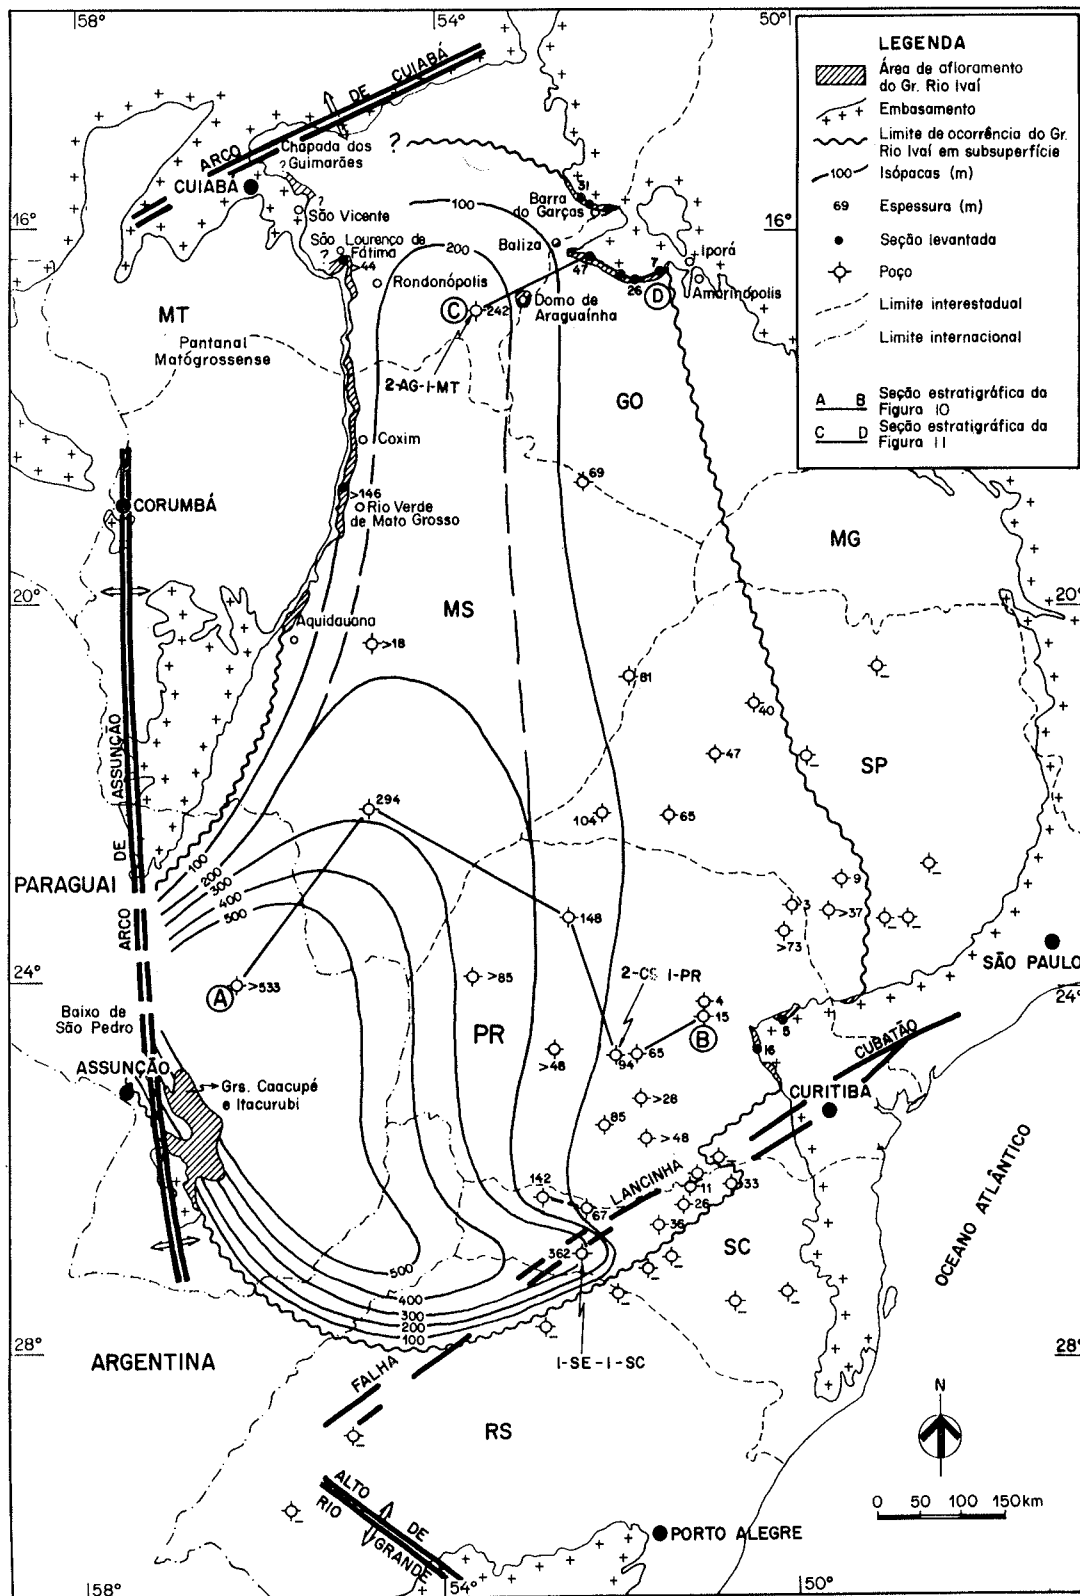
58° 54° 50°

LEGENDA
Área de afloramento do Gr. Rio Ivaí
Embasamento
Limite de ocorrência do Gr. Rio Ivaí em subsuperfície
100 Isópacas (m)
69 Espessura (m)
Seção levantada
Poço
Limite interestadual
Limite internacional
A B Seção estratigráfica da Figura 10
C D Seção estratigráfica da Figura 11

ARCO DE CUIABÁ
Chapada dos Guimarães
CUIABÁ
São Vicente
São Lourenço de Fátima
44
Rondonópolis
100
200
Barra do Garças
31
Baliza
47
26
7
Iporá
Amorinópolis
D
C
242
Domo de Araguainha
2-AG-I-MT
MT
Pantanal Matogrossense
GO
Coxim
>146
Rio Verde de Mato Grosso
69
MG
16°
16°
CORUMBÁ
20°
20°
Aquidauana
>18
MS
81
40
47
SP
ARCO DE ASSUNÇÃO
294
104
65
100
200
300
400
500
PARAGUAI
148
9
3
>37
>73
24°
24°
A
>533
>85
2-CS-I-PR
4
15
B
SÃO PAULO
Baixo de São Pedro
PR
>48
94
65
5
16
CUBATÃO
ASSUNÇÃO
Grs. Caacupé e Itacurubi
>28
85
CURITIBA
>48
LANCINHA
142
67
11
26
33
36
SC
362
OCEANO ATLÂNTICO
500
400
300
200
100
I-SE-I-SC
28°
28°
ARGENTINA
FALHA
RS
N
ALTO DE RIO GRANDE
PORTO ALEGRE
0 50 100 150km
58° 54° 50°